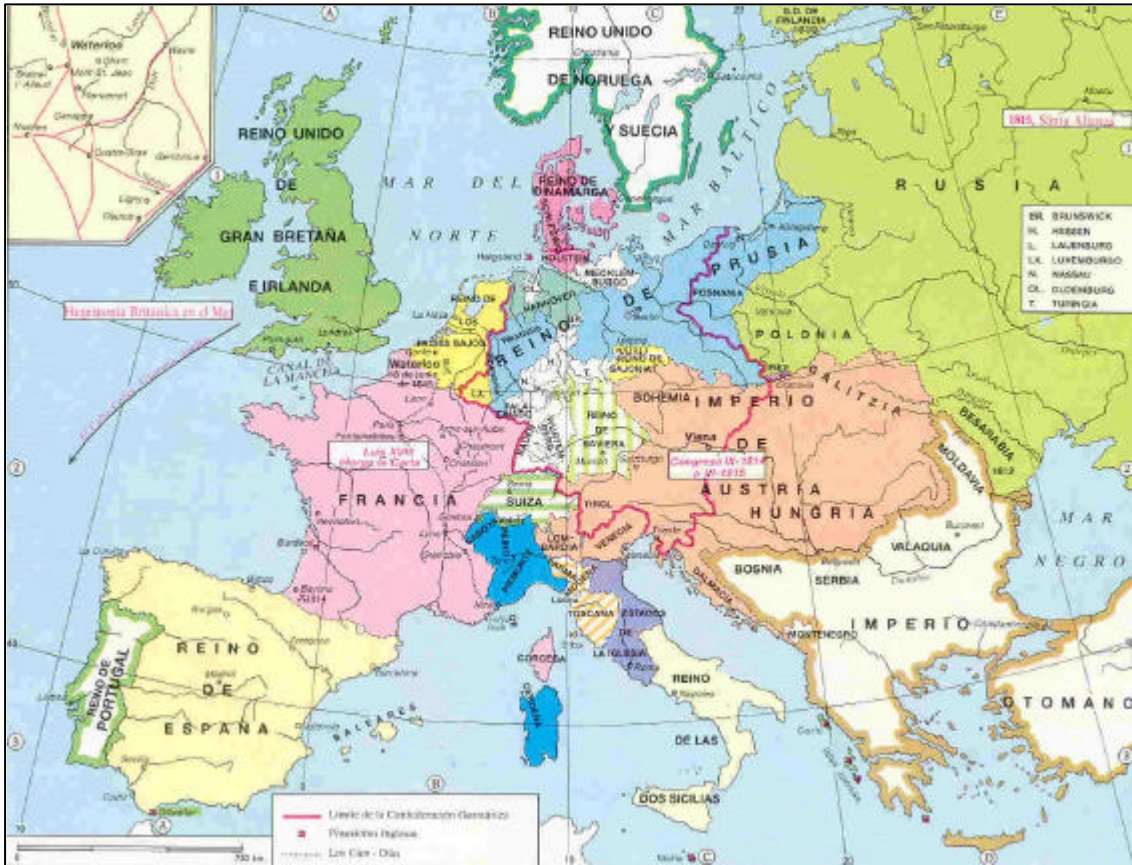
Waterloo
REINO UNIDO
DE NORUEGA
Y SUECIA
1815. Santa Alianza
REINO UNIDO
DE
GRAN BRETAÑA
E IRLANDA
MAR DEL NORTE
REINO DE DINAMARCA
MAR BALTICO
RUSIA
BR. BRUNSWICK
H. HESSEN
L. LAUENBURG
LX. LUXEMBURGO
N. NASSAU
OL. OLDENBURG
T. TURINGIA
Hegemonía Británica en el Mar
HOLSTEIN
HANNOVER
MECKLENBURGO
REINO DE PRUSIA
POSNANIA
POLONIA
REINO DE LOS PAISES BAJOS
Waterloo
CANAL DE LA MANCHA
REINO DE SAJONIA
BOHEMIA
IMPERIO
GALITZIA
BESARABIA
Luis XVIII otorga la Carta
REINO DE BAVIERA
Viena
Congreso IX-1814 a VI-1815
DE
AUSTRIA
HUNGRIA
MOLDAVIA
FRANCIA
SUIZA
TIROL
VENECIA
LOMBARDIA
VALAQUIA
MAR NEGRO
BOSNIA
SERBIA
IMPERIO
OTOMANO
MONTENEGRO
TOSCANA
ESTADOS DE LA IGLESIA
CORCEGA
CERDEÑA
REINO
DE LAS
DOS SICILIAS
REINO DE PORTUGAL
REINO
DE
ESPAÑA
BALEARES
Límite de la Confederación Germánica
Posesiones Inglesas